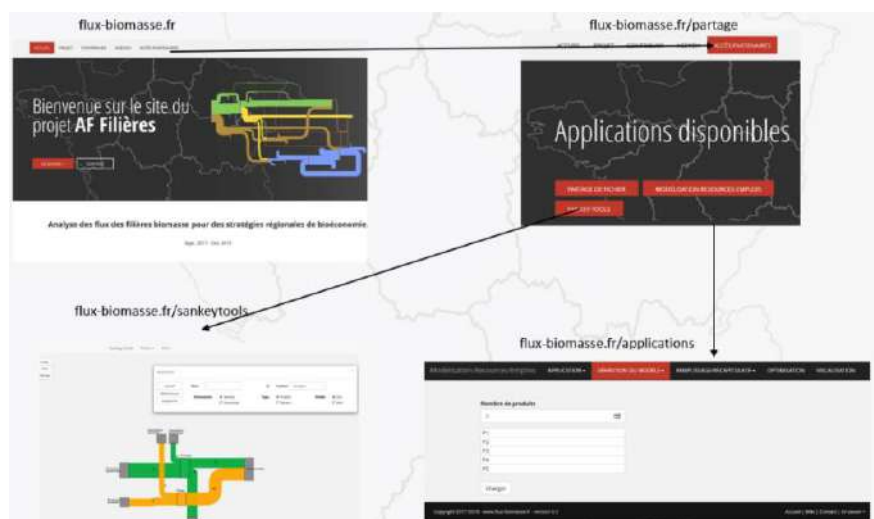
flux-biomasse.fr

flux-biomasse.fr/partage

ACCUEIL PROJET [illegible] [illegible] ACCES PARTENAIRES

ACCUEIL PROJET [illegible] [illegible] ACCES PARTENAIRES

Bienvenue sur le site du projet **AF Filières**

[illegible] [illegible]

Applications disponibles

PARTAGE DE FICHIER MODELISATION RESSOURCES EMPLOIS

SANKEY TOOLS

Analyse des flux des filières biomasse pour des stratégies régionales de bioéconomie

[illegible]

flux-biomasse.fr/sankeytools

flux-biomasse.fr/applications

Modélisation Ressources Emplois APPLICATION ▾ CREATION DU MODELE ▾ AFFICHAGE/RECAPITULATIF ▾ OPTIMISATION VISUALISATION

Nombre de produits

5

P1
P2
P3
P4
P5

Charger

Copyright 2017-2018 · www.flux-biomasse.fr · version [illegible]

Accueil | Wiki | Contact | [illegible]